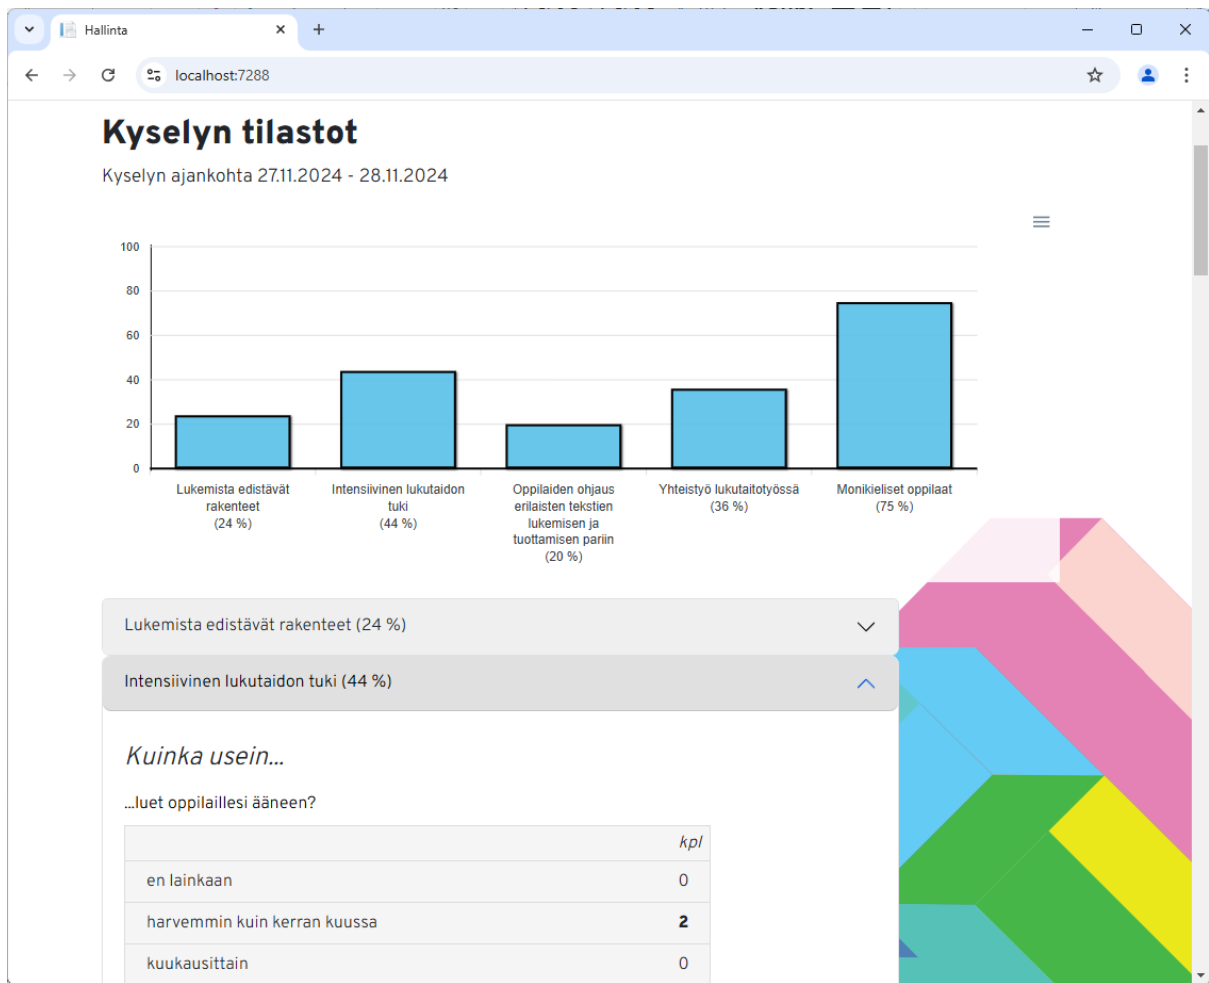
Hallinta

localhost:7288

Kyselyn tilastot

Kyselyn ajankohta 27.11.2024 - 28.11.2024

100
80
60
40
20
0

Lukemista edistävät rakenteet (24 %)
Intensiivinen lukutaidon tuki (44 %)
Oppilaiden ohjaus erilaisten tekstien lukemisen ja tuottamisen pariin (20 %)
Yhteistyö lukutaitotyössä (36 %)
Monikieliset oppilaat (75 %)

Lukemista edistävät rakenteet (24 %)

Intensiivinen lukutaidon tuki (44 %)

Kuinka usein...

...luet oppilaillesi ääneen?

| | kpl |
|---|---|
| en lainkaan | 0 |
| harvemmin kuin kerran kuussa | **2** |
| kuukausittain | 0 |